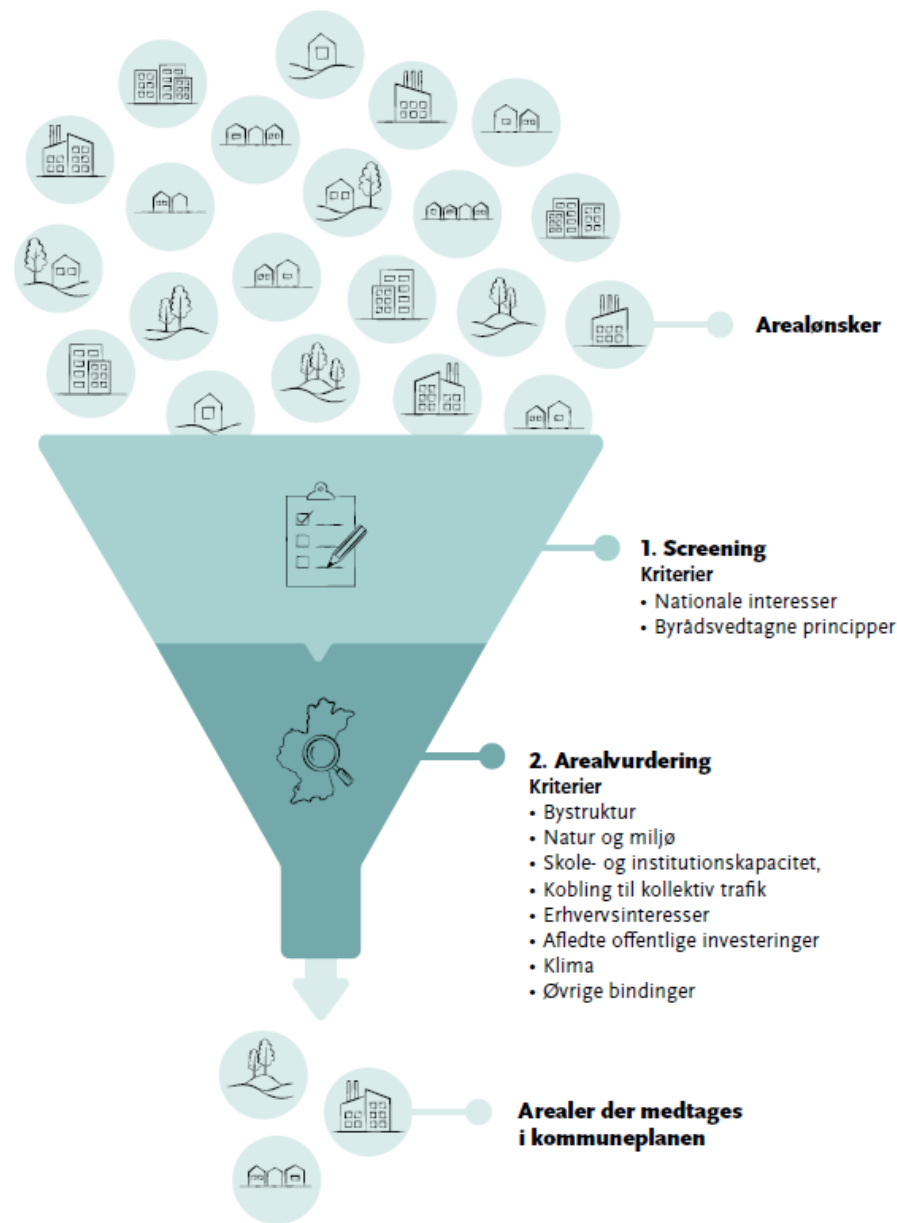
Arealønsker

1. Screening
Kriterier
• Nationale interesser
• Byrådsvedtagne principper

2. Arealvurdering
Kriterier
• Bystruktur
• Natur og miljø
• Skole- og institutionskapacitet,
• Kobling til kollektiv trafik
• Erhvervsinteresser
• Afledte offentlige investeringer
• Klima
• Øvrige bindinger

Arealer der medtages i kommuneplanen